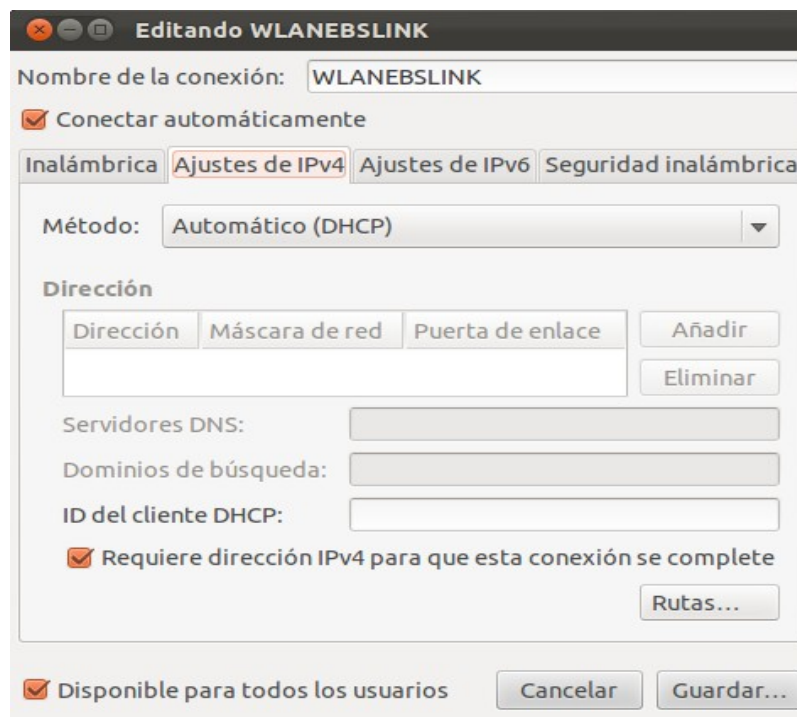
Editando WLANEBSLINK

Nombre de la conexión: WLANEBSLINK

Conectar automáticamente

Inalámbrica | Ajustes de IPv4 | Ajustes de IPv6 | Seguridad inalámbrica

Método: Automático (DHCP)

Dirección

| Dirección | Máscara de red | Puerta de enlace |
|---|---|---|
| | | |

Añadir

Eliminar

Servidores DNS:

Dominios de búsqueda:

ID del cliente DHCP:

Requiere dirección IPv4 para que esta conexión se complete

Rutas…

Disponible para todos los usuarios

Cancelar

Guardar…